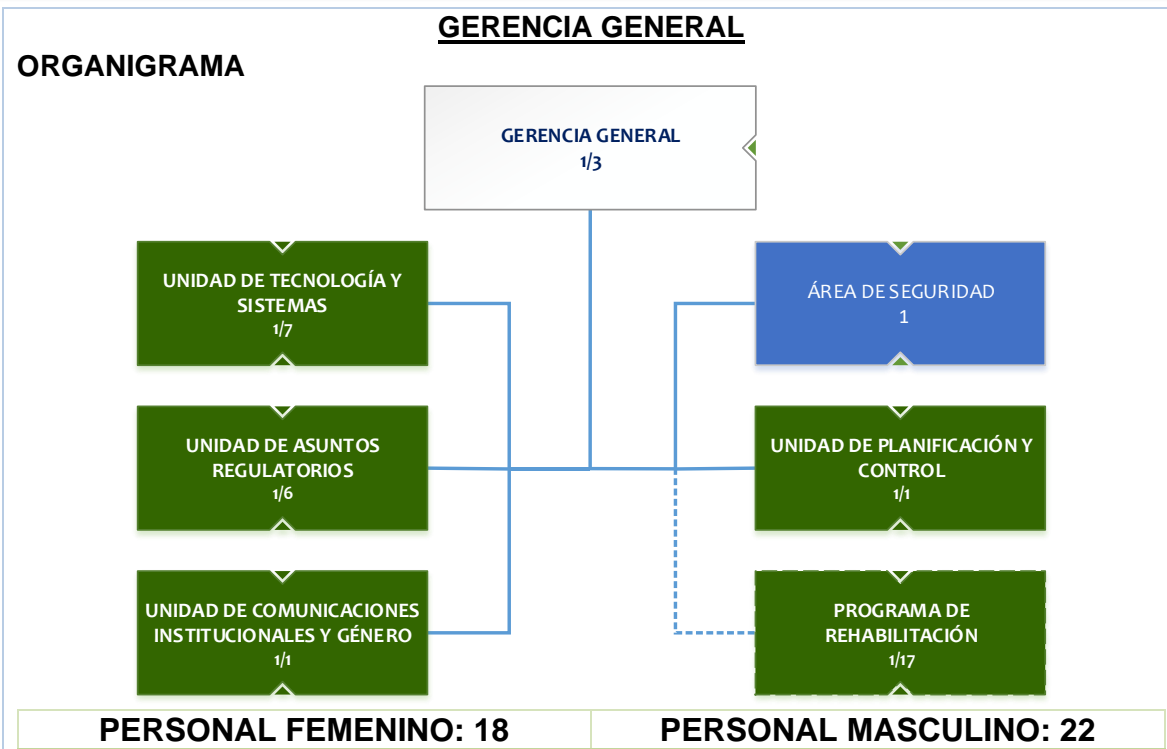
GERENCIA GENERAL

ORGANIGRAMA

GERENCIA GENERAL
1/3

UNIDAD DE TECNOLOGÍA Y SISTEMAS
1/7

UNIDAD DE ASUNTOS REGULATORIOS
1/6

UNIDAD DE COMUNICACIONES INSTITUCIONALES Y GÉNERO
1/1

ÁREA DE SEGURIDAD
1

UNIDAD DE PLANIFICACIÓN Y CONTROL
1/1

PROGRAMA DE REHABILITACIÓN
1/17

| PERSONAL FEMENINO: 18 | PERSONAL MASCULINO: 22 |
|---|---|